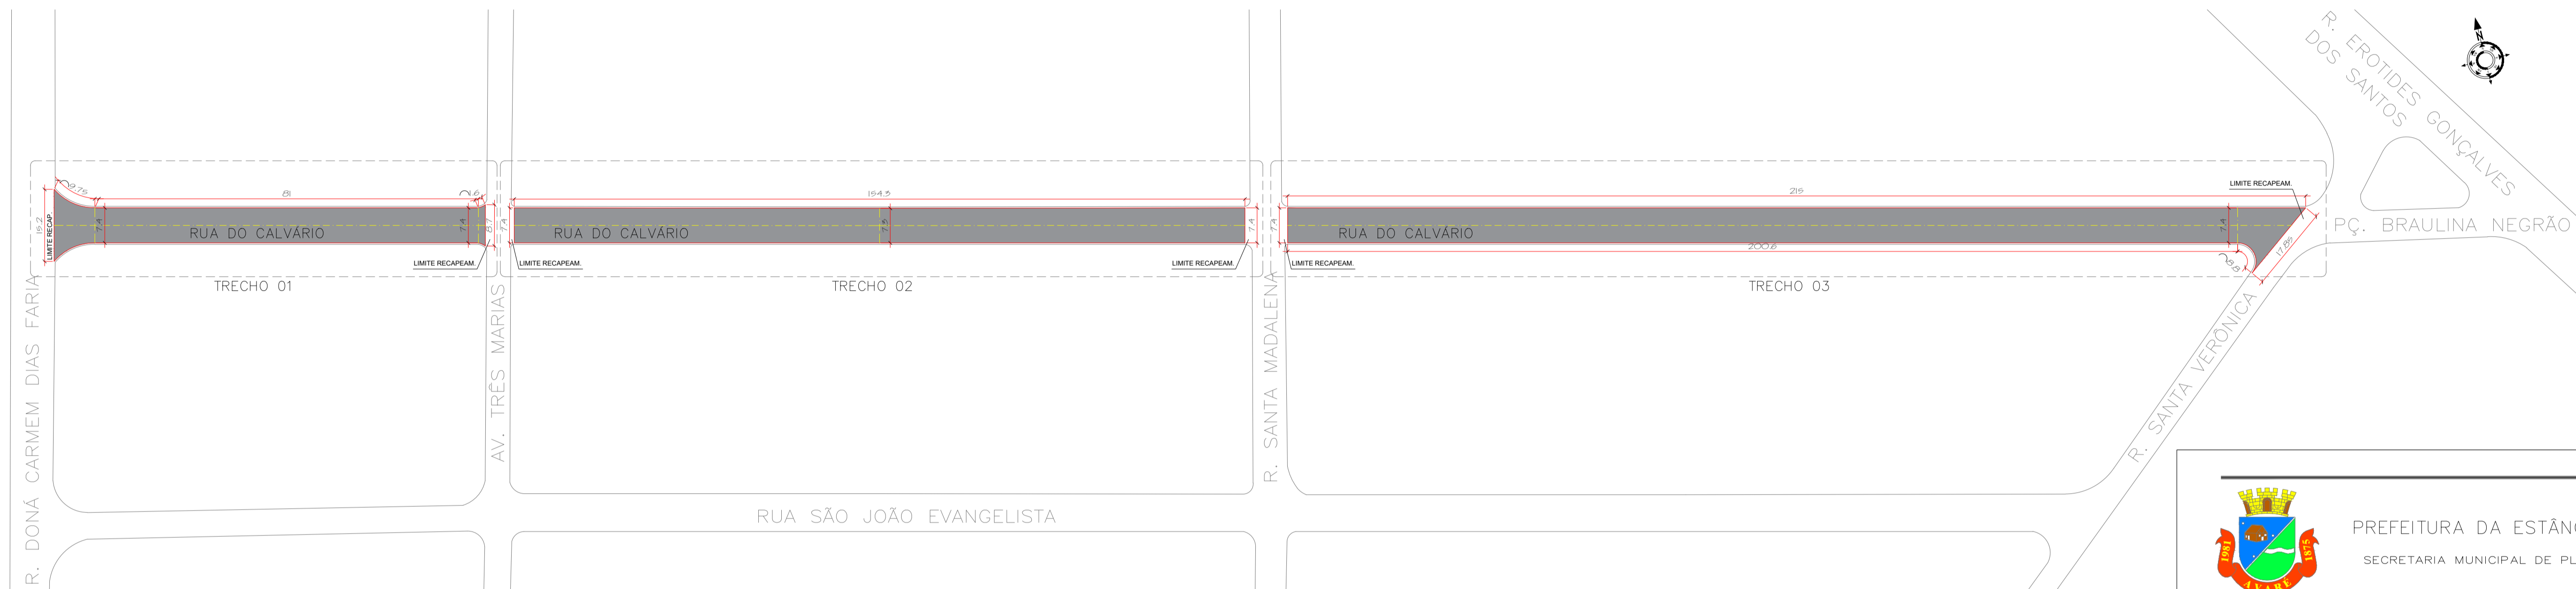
R. EROTIDES GONÇALVES DOS SANTOS

PÇ. BRAULINA NEGRÃO

9,75
81
2,6
LIMITE RECAP
15,2
7,4
RUA DO CALVÁRIO
7,4
8
7,4
LIMITE RECAPEAM.
TRECHO 01

194,5
RUA DO CALVÁRIO
8
7,4
LIMITE RECAPEAM.
LIMITE RECAPEAM.
TRECHO 02

215
LIMITE RECAPEAM.
7,4
RUA DO CALVÁRIO
7,4
200,8
LIMITE RECAPEAM.
8,8
17,89
TRECHO 03

R. DONÁ CARMEM DIAS FARIA
AV. TRÊS MARIAS
R. SANTA MADALENA
R. SANTA VERÔNICA

RUA SÃO JOÃO EVANGELISTA

1861 1875 AVARÉ

PREFEITURA DA ESTÂN
SECRETARIA MUNICIPAL DE PL